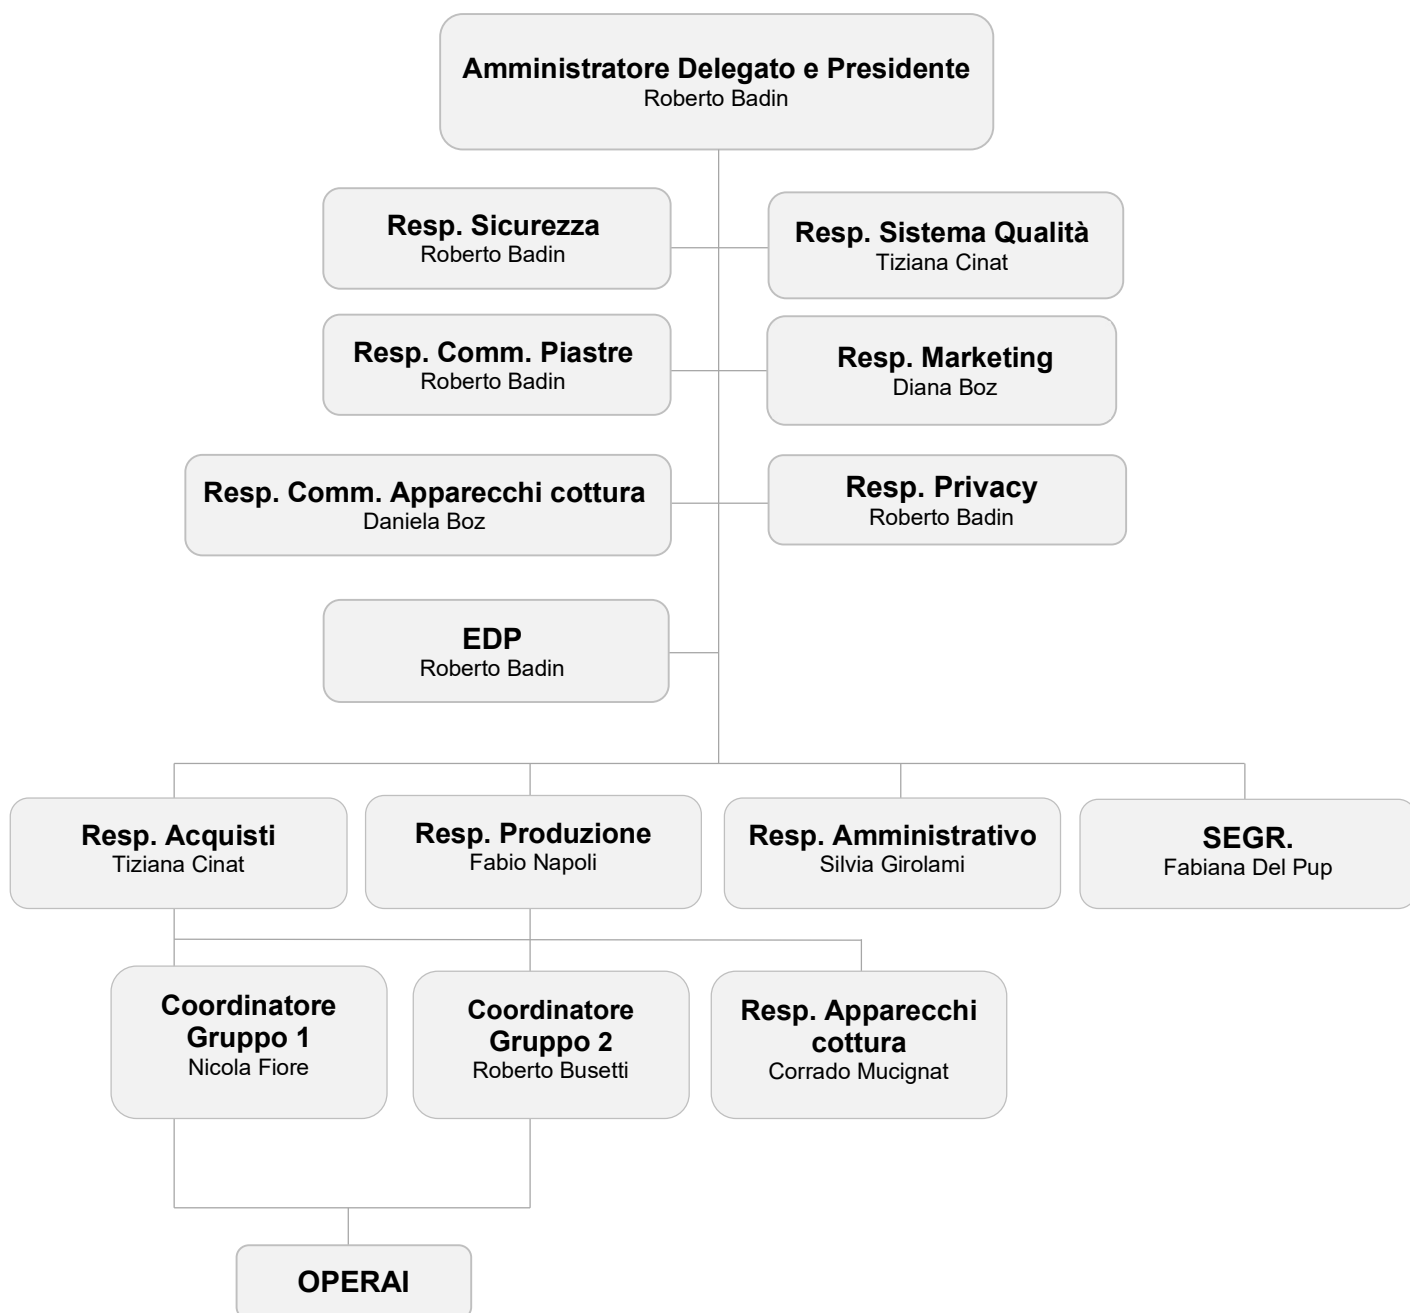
Amministratore Delegato e Presidente
Roberto Badin

Resp. Sicurezza
Roberto Badin

Resp. Sistema Qualità
Tiziana Cinat

Resp. Comm. Piastre
Roberto Badin

Resp. Marketing
Diana Boz

Resp. Comm. Apparecchi cottura
Daniela Boz

Resp. Privacy
Roberto Badin

EDP
Roberto Badin

Resp. Acquisti
Tiziana Cinat

Resp. Produzione
Fabio Napoli

Resp. Amministrativo
Silvia Girolami

SEGR.
Fabiana Del Pup

Coordinatore Gruppo 1
Nicola Fiore

Coordinatore Gruppo 2
Roberto Busetti

Resp. Apparecchi cottura
Corrado Mucignat

OPERAI